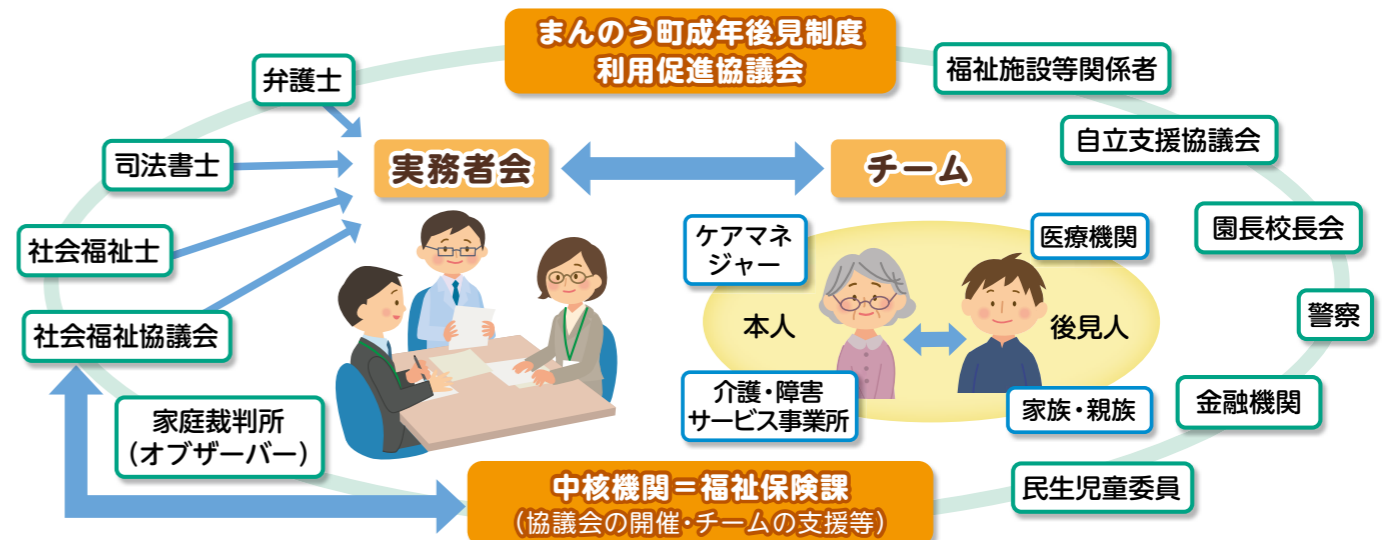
まんのう町成年後見制度
利用促進協議会

弁護士

司法書士

社会福祉士

社会福祉協議会

実務者会

チーム

福祉施設等関係者

自立支援協議会

園長校長会

警察

金融機関

民生児童委員

ケアマネジャー

医療機関

本人

後見人

介護・障害サービス事業所

家族・親族

家庭裁判所
（オブザーバー）

中核機関＝福祉保険課
（協議会の開催・チームの支援等）